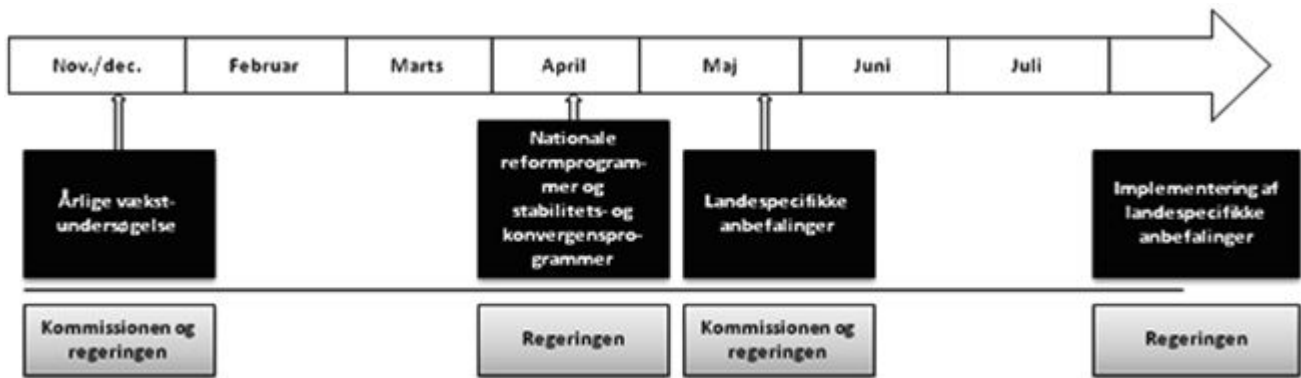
Nov./dec.

Februar

Marts

April

Maj

Juni

Juli

Årlige vækst-undersøgelse

Nationale reformprogrammer og stabilitets- og konvergensprogrammer

Landespecifikke anbefalinger

Implementering af landespecifikke anbefalinger

Kommissionen og regeringen

Regeringen

Kommissionen og regeringen

Regeringen